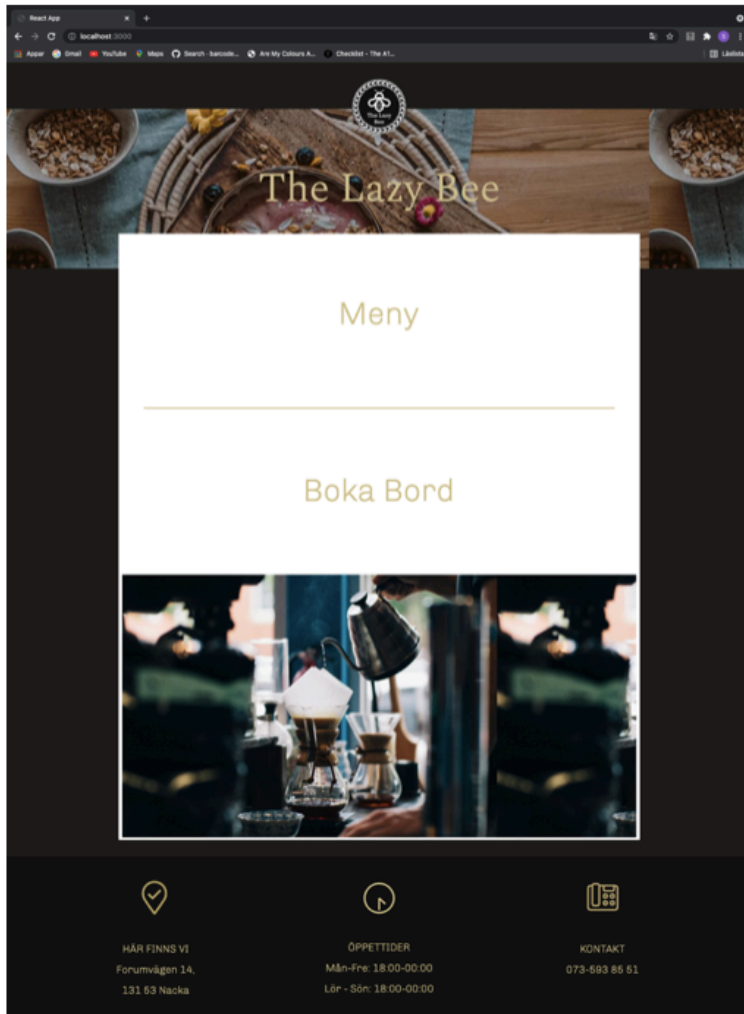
React App
localhost:3000
Appar Gmail YouTube Maps Search · barcode... Are My Colours A... Checklist - The A1... Läslista

The Lazy Bee

The Lazy Bee

Meny

Boka Bord

HÄR FINNS VI
Forumvägen 14,
131 53 Nacka

ÖPPETTIDER
Mån-Fre: 18:00-00:00
Lör - Sön: 18:00-00:00

KONTAKT
073-593 85 51